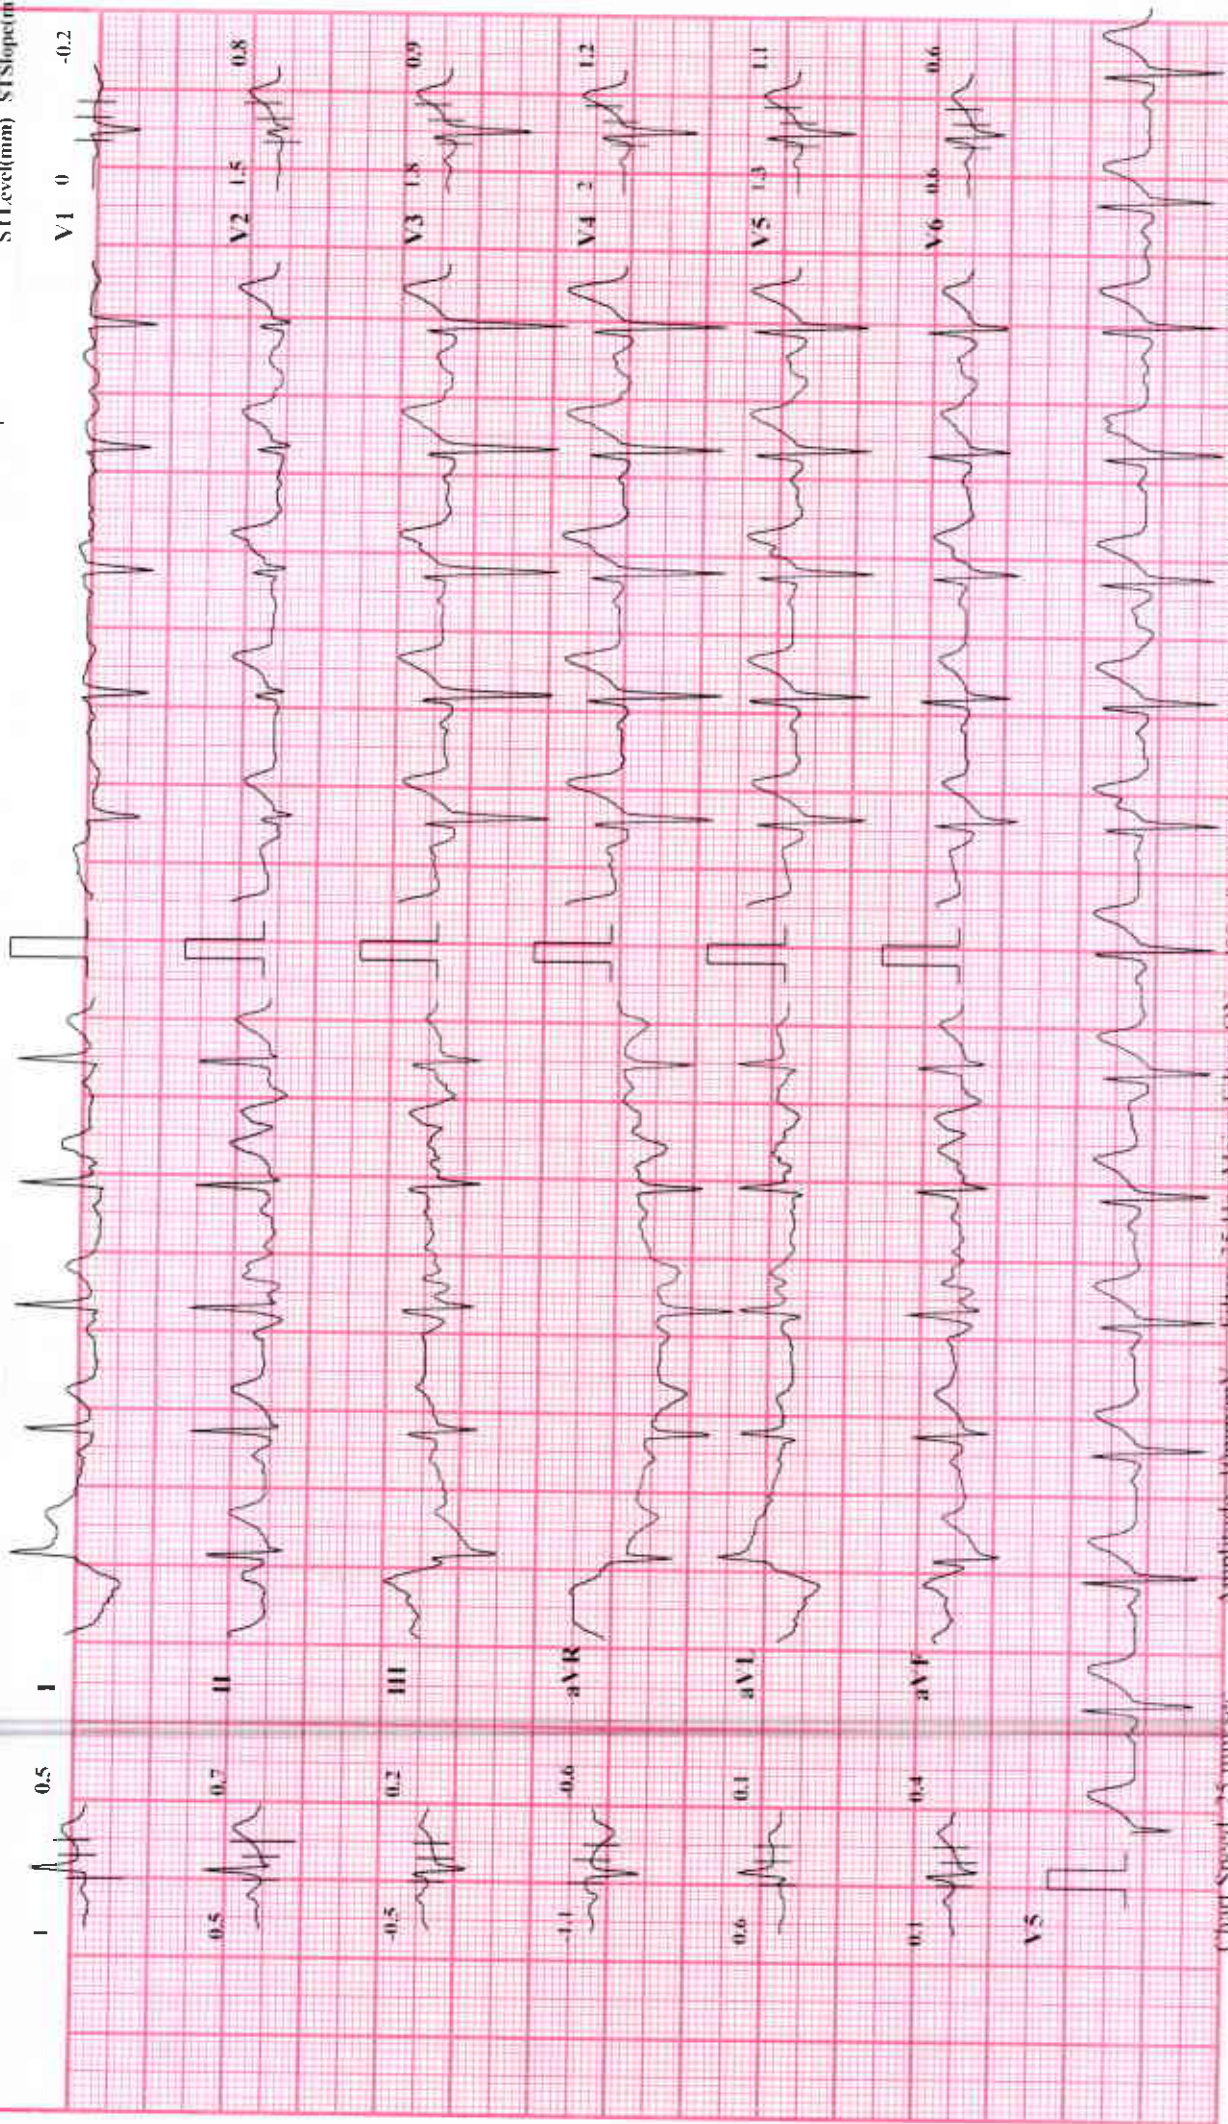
STLevel(mm) STSlope(

V1 0 -0.2

V2 1.5 0.8

V3 1.8 0.9

V4 2 1.2

V5 1.3 1.1

V6 0.6 0.6

I 1 0.5

II 0.5 0.7

III -0.5 0.2

aVR -1.1 -0.6

aVL 0.6 0.1

aVF 0.1 0.4

V5

Chart Speed: 25mm/s Amplitude: 10mm/mV Filter: 35Hz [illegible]